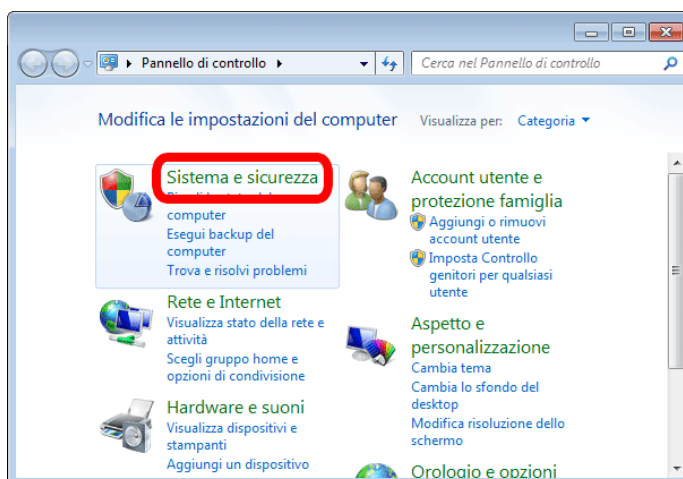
Pannello di controllo

Cerca nel Pannello di controllo

Modifica le impostazioni del computer

Visualizza per: Categoria

Sistema e sicurezza
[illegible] computer
Esegui backup del computer
Trova e risolvi problemi

Rete e Internet
Visualizza stato della rete e attività
Scegli gruppo home e opzioni di condivisione

Hardware e suoni
Visualizza dispositivi e stampanti
Aggiungi un dispositivo

Account utente e protezione famiglia
Aggiungi o rimuovi account utente
Imposta Controllo genitori per qualsiasi utente

Aspetto e personalizzazione
Cambia tema
Cambia lo sfondo del desktop
Modifica risoluzione dello schermo

Orologio e opzioni